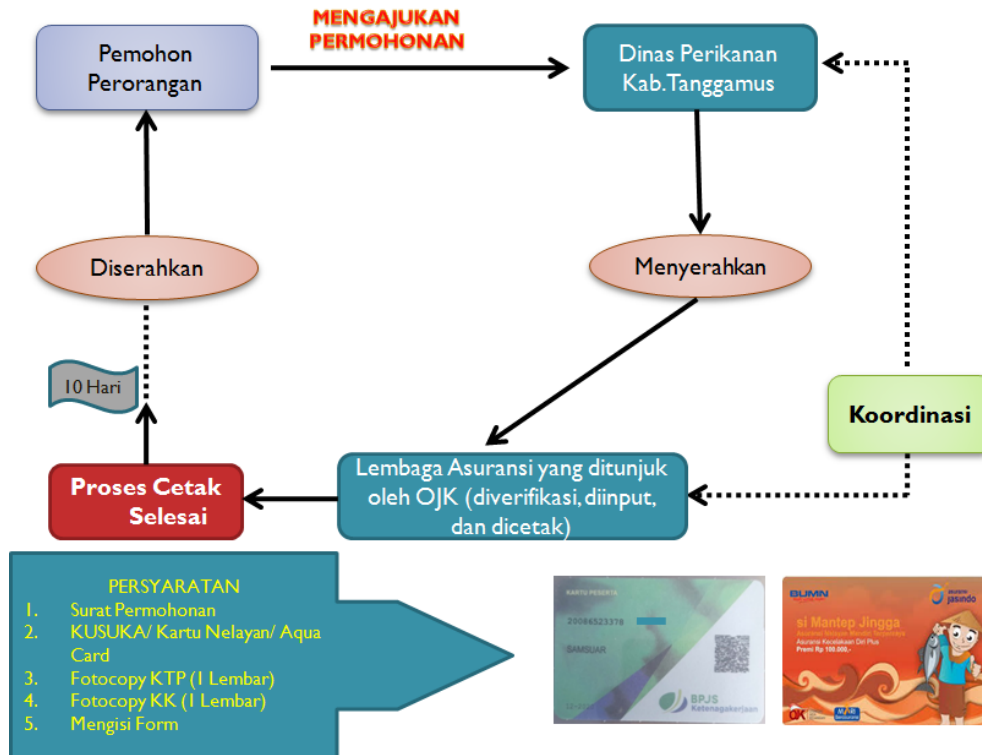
Pemohon Perorangan

MENGAJUKAN PERMOHONAN

Dinas Perikanan Kab.Tanggamus

Menyerahkan

Diserahkan

10 Hari

Koordinasi

Proses Cetak Selesai

Lembaga Asuransi yang ditunjuk oleh OJK (diverifikasi, diinput, dan dicetak)

PERSYARATAN
1. Surat Permohonan
2. KUSUKA/ Kartu Nelayan/ Aqua Card
3. Fotocopy KTP (1 Lembar)
4. Fotocopy KK (1 Lembar)
5. Mengisi Form

KARTU PESERTA
20086523378
SAMSUAR
BPJS Ketenagakerjaan

BUMN
Asuransi Jasindo
si Mantep Jingga
Asuransi Kecelakaan Diri Plus
Premi Rp 100.000,-
OJK